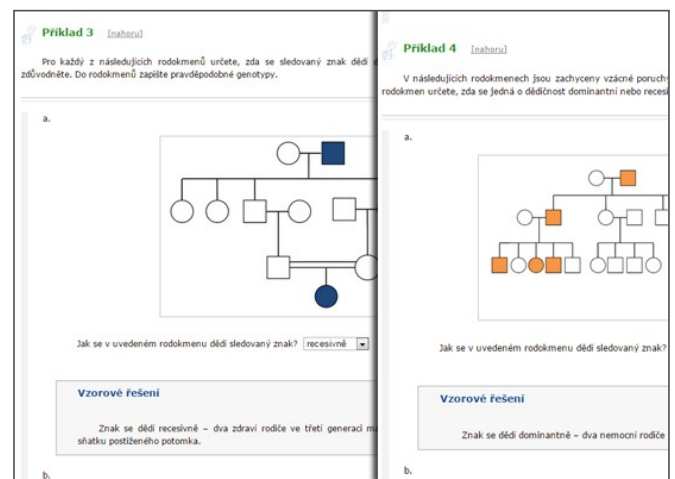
Příklad 3 [nahoru]

Pro každý z následujících rodokmenů určete, zda se sledovaný znak dědí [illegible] zdůvodněte. Do rodokmenů zapište pravděpodobné genotypy.

a.

Jak se v uvedeném rodokmenu dědí sledovaný znak? recesivně

Vzorové řešení

Znak se dědí recesivně – dva zdraví rodiče ve třetí generaci m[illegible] sňatku postiženého potomka.

b.

Příklad 4 [nahoru]

V následujících rodokmenech jsou zachyceny vzácné poruch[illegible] rodokmen určete, zda se jedná o dědičnost dominantní nebo recesi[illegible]

a.

Jak se v uvedeném rodokmenu dědí sledovaný znak?

Vzorové řešení

Znak se dědí dominantně – dva nemocní rodiče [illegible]

b.